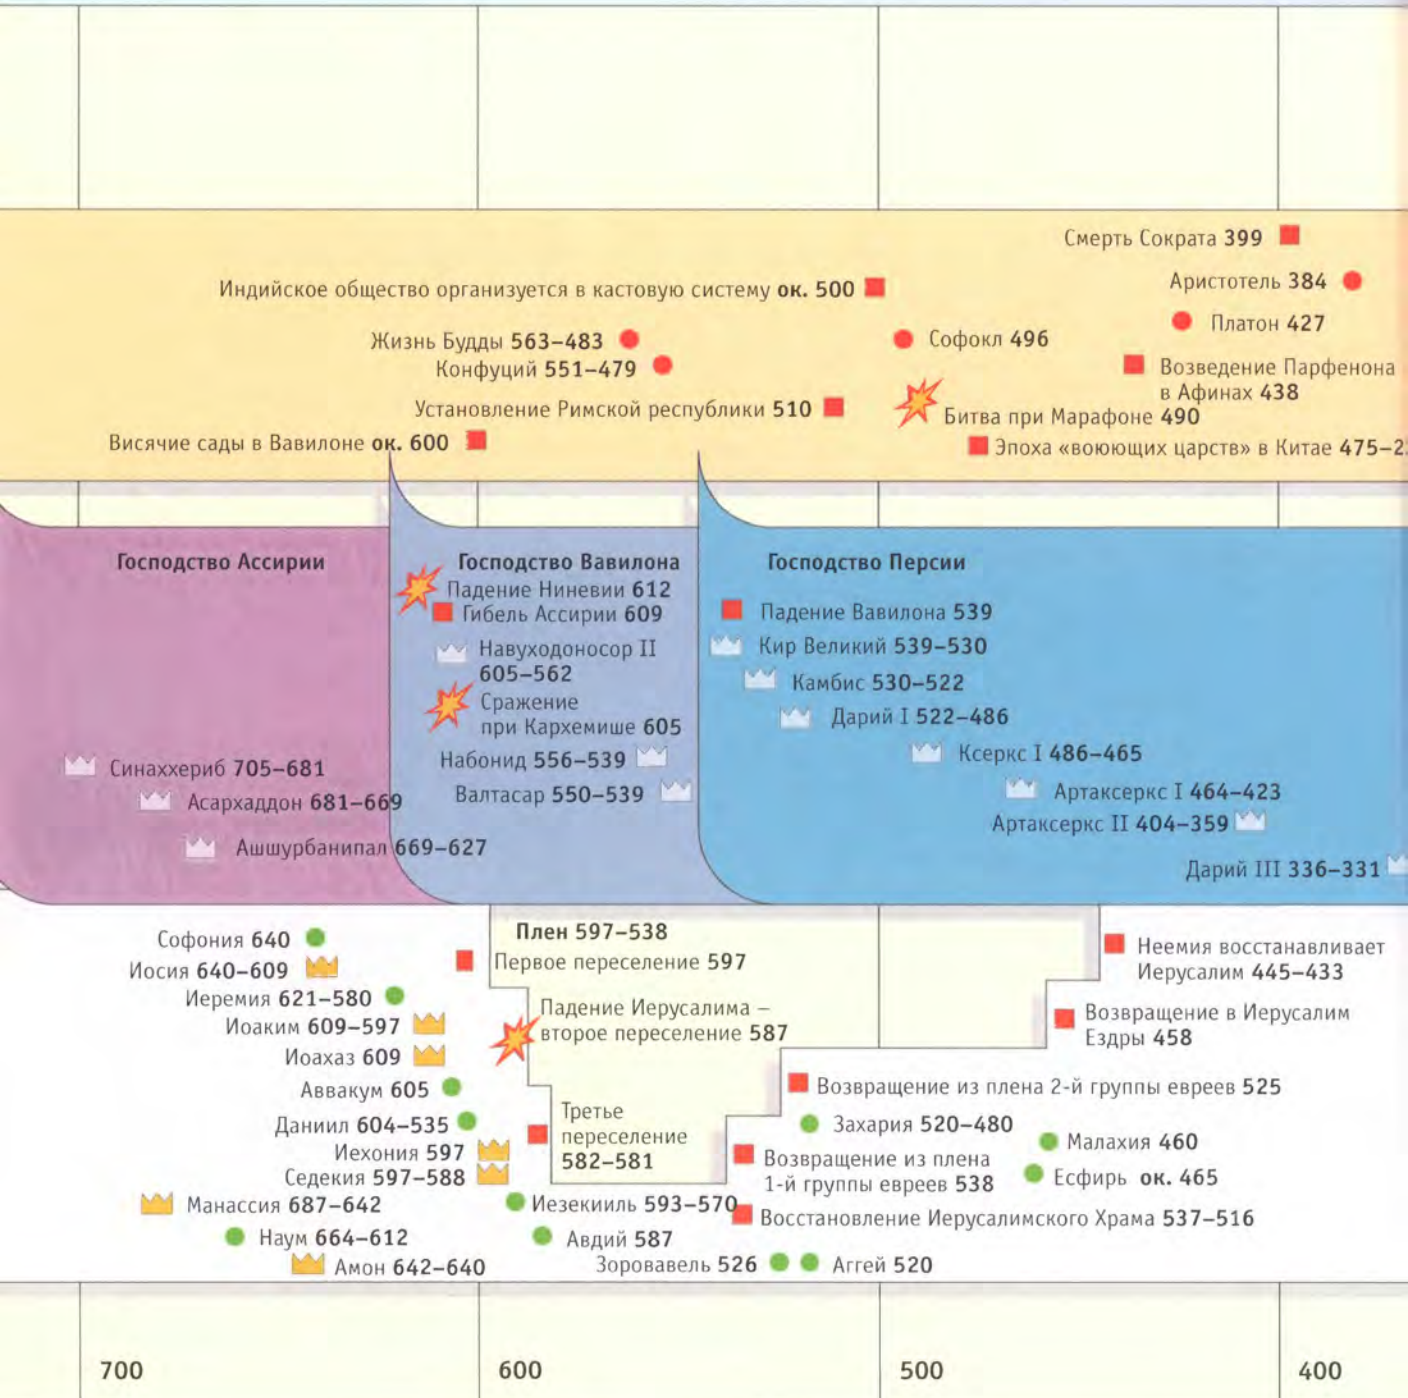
Смерть Сократа 399

Индийское общество организуется в кастовую систему ок. 500

Аристотель 384

Платон 427

Жизнь Будды 563–483

Софокл 496

Конфуций 551–479

Возведение Парфенона в Афинах 438

Установление Римской республики 510

Битва при Марафоне 490

Висячие сады в Вавилоне ок. 600

Эпоха «воюющих царств» в Китае 475–2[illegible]

Господство Ассирии

Синаххериб 705–681

Асархаддон 681–669

Ашшурбанипал 669–627

Господство Вавилона

Падение Ниневии 612

Гибель Ассирии 609

Навуходоносор II 605–562

Сражение при Кархемише 605

Набонид 556–539

Валтасар 550–539

Господство Персии

Падение Вавилона 539

Кир Великий 539–530

Камбис 530–522

Дарий I 522–486

Ксеркс I 486–465

Артаксеркс I 464–423

Артаксеркс II 404–359

Дарий III 336–331

Софония 640

Иосия 640–609

Иеремия 621–580

Иоаким 609–597

Иоахаз 609

Аввакум 605

Даниил 604–535

Иехония 597

Седекия 597–588

Манассия 687–642

Наум 664–612

Амон 642–640

Плен 597–538

Первое переселение 597

Падение Иерусалима – второе переселение 587

Третье переселение 582–581

Иезекииль 593–570

Авдий 587

Зоровавель 526

Аггей 520

Неемия восстанавливает Иерусалим 445–433

Возвращение в Иерусалим Ездры 458

Возвращение из плена 2-й группы евреев 525

Захария 520–480

Малахия 460

Возвращение из плена 1-й группы евреев 538

Есфирь ок. 465

Восстановление Иерусалимского Храма 537–516

700

600

500

400